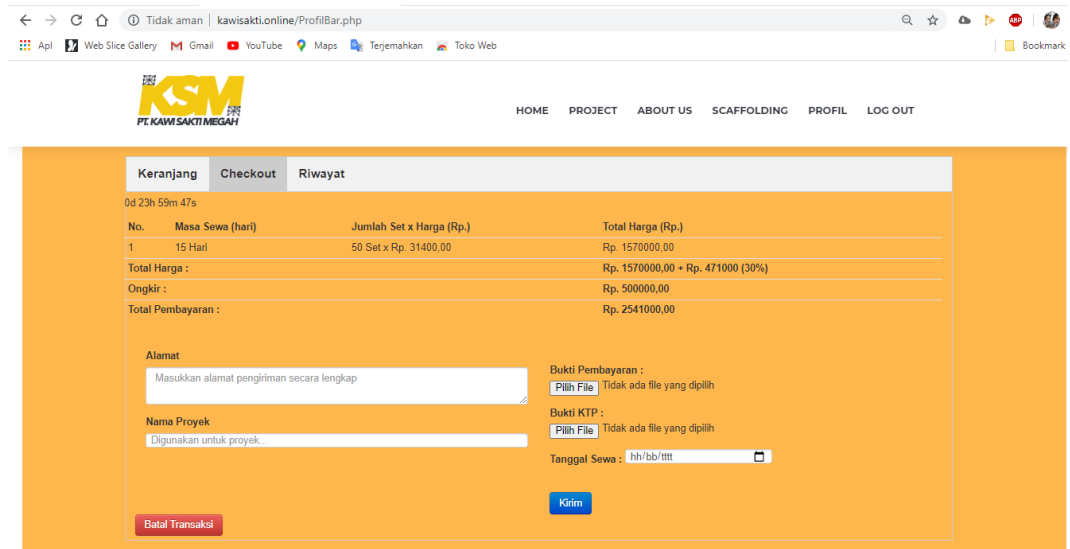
Tidak aman | kawisakti.online/ProfilBar.php

Apl Web Slice Gallery Gmail YouTube Maps Terjemahkan Toko Web Bookmark

KSM
PT. KAWI SAKTI MEGAH

HOME PROJECT ABOUT US SCAFFOLDING PROFIL LOG OUT

Keranjang Checkout Riwayat

0d 23h 59m 47s

| No. | Masa Sewa (hari) | Jumlah Set x Harga (Rp.) | Total Harga (Rp.) |
|---|---|---|---|
| 1 | 15 Hari | 50 Set x Rp. 31400,00 | Rp. 1570000,00 |
| Total Harga : | | | Rp. 1570000,00 + Rp. 471000 (30%) |
| Ongkir : | | | Rp. 500000,00 |
| Total Pembayaran : | | | Rp. 2541000,00 |

Alamat
Masukkan alamat pengiriman secara lengkap

Nama Proyek
Digunakan untuk proyek...

Bukti Pembayaran :
Pilih File Tidak ada file yang dipilih

Bukti KTP :
Pilih File Tidak ada file yang dipilih

Tanggal Sewa : hh/bb/tttt

Kirim

Batal Transaksi